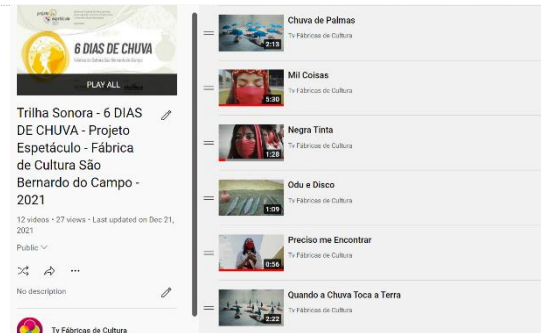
6 DIAS DE CHUVA

PLAY ALL

Trilha Sonora - 6 DIAS DE CHUVA - Projeto Espetáculo - Fábrica de Cultura São Bernardo do Campo - 2021

12 videos • 27 views • Last updated on Dec 21, 2021

Public

No description

Tv Fábricas de Cultura

2:13
Chuva de Palmas
Tv Fábricas de Cultura

5:30
Mil Coisas
Tv Fábricas de Cultura

1:28
Negra Tinta
Tv Fábricas de Cultura

1:09
Odu e Disco
Tv Fábricas de Cultura

0:56
Preciso me Encontrar
Tv Fábricas de Cultura

2:22
Quando a Chuva Toca a Terra
Tv Fábricas de Cultura